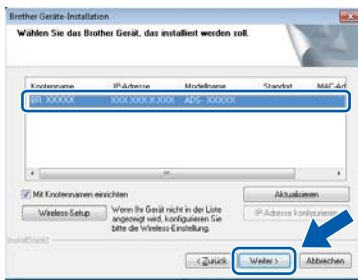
Brother Geräte-Installation

Wählen Sie das Brother Gerät, das installiert werden soll.

| Knotenname | IP-Adresse | Modellname | Standort | MAC-Ad |
|---|---|---|---|---|
| BR_XXXXXX | XXX.XXX.X.XXX | ADS- XXXXX | | |

Mit Knotennamen einrichten

Aktualisieren

Wireless-Setup

Wenn Ihr Gerät nicht in der Liste angezeigt wird, konfigurieren Sie bitte die Wireless-Einstellung.

IP-Adresse konfigurieren

InstallShield

< Zurück

Weiter >

Abbrechen